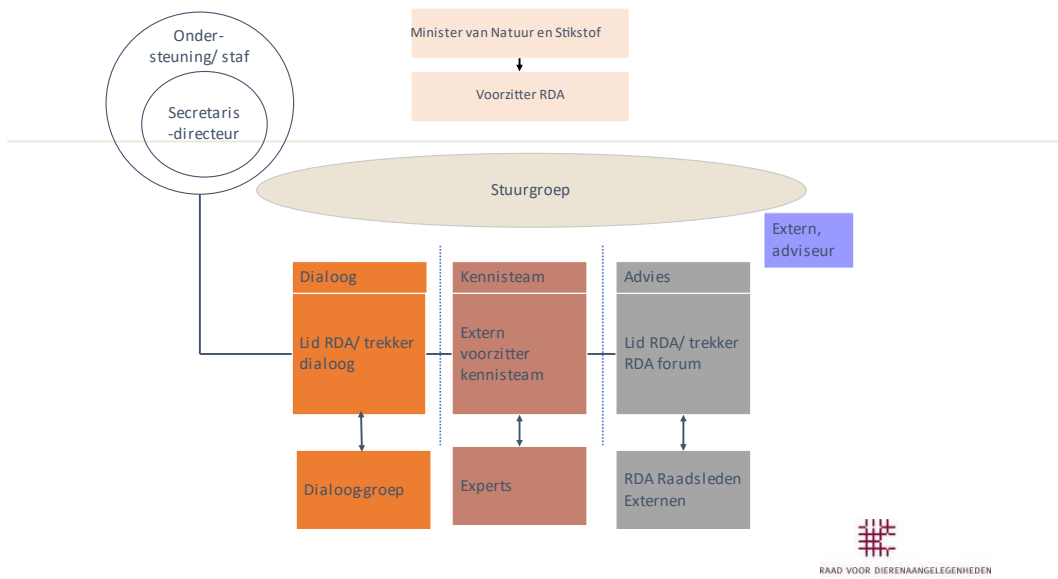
Onder-steuning/ staf

Secretaris -directeur

Minister van Natuur en Stikstof

Voorzitter RDA

Stuurgroep

Extern, adviseur

Dialoog

Lid RDA/ trekker dialoog

Dialoog-groep

Kennisteam

Extern voorzitter kennisteam

Experts

Advies

Lid RDA/ trekker RDA forum

RDA Raadsleden Externen

RAAD VOOR DIERENAANGELEGENHEDEN